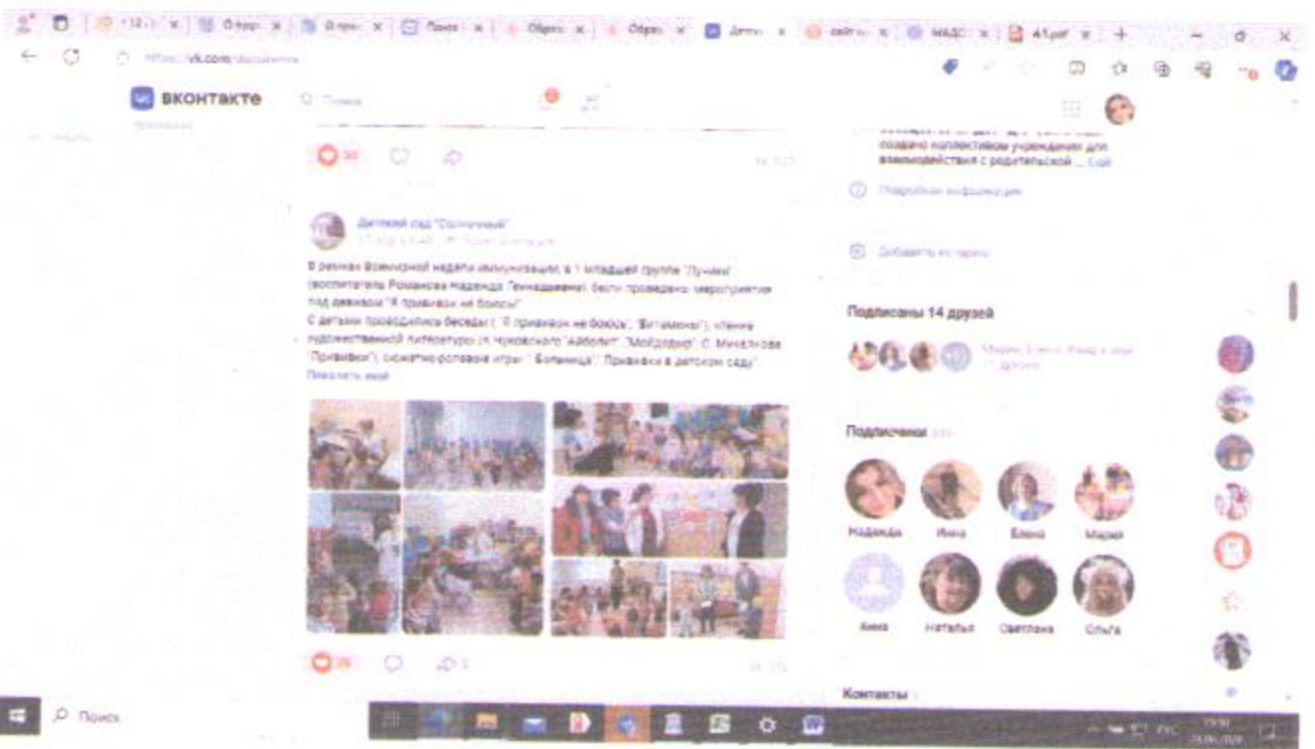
https://vk.com/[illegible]

ВКОНТАКТЕ

Поиск

30

создано коллективом учреждения для взаимодействия с родительской ... Ещё

Подробная информация

Добавить в историю

Детский сад "Солнечный"

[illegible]

В рамках Всемирной недели иммунизации, в 1 младшей группе "Лучики" (воспитатель Романова Надежда Геннадьевна) были проведены мероприятия под девизом "Я прививок не боюсь!"
С детьми проводились беседы ( "Я прививок не боюсь", "Витамины"), чтение художественной литературы (К.Чуковского "Айболит", "Мойдодыр", С. Михалкова "Прививка"), сюжетно-ролевые игры " Больница", "Прививки в детском саду".
Показать ещё

Подписаны 14 друзей

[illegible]

Подписчики

Надежда Инна Елена Мария
Анна Наталья Светлана Ольга

26

Контакты

Поиск